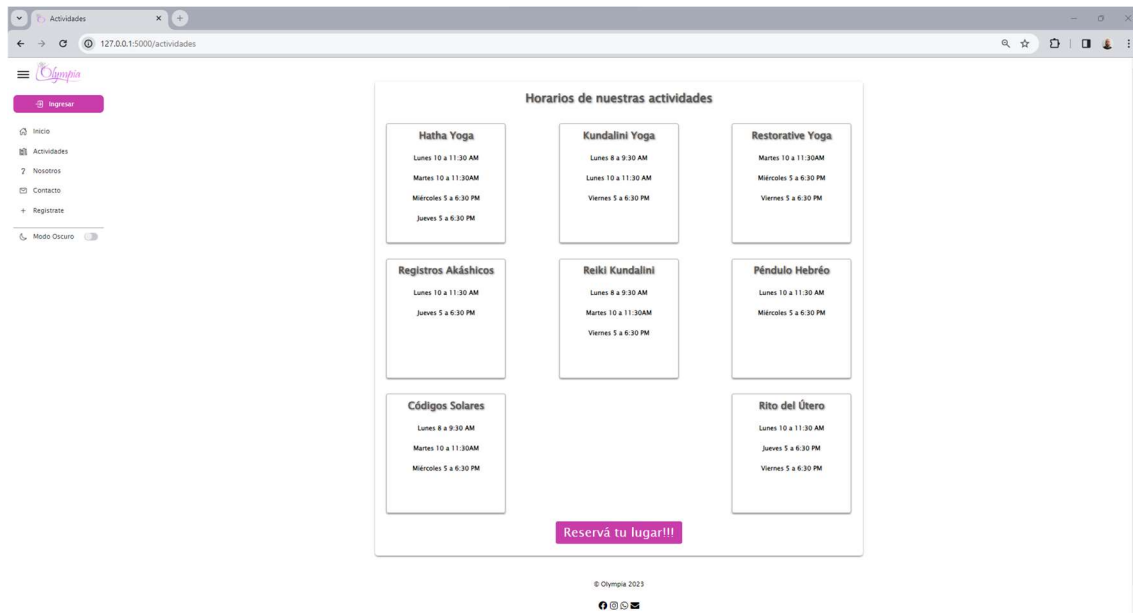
Actividades

127.0.0.1:5000/actividades

Olympia

Ingresar

Inicio
Actividades
Nosotros
Contacto
Registrate
Modo Oscuro

Horarios de nuestras actividades

Hatha Yoga
Lunes 10 a 11:30 AM
Martes 10 a 11:30AM
Miércoles 5 a 6:30 PM
Jueves 5 a 6:30 PM

Kundalini Yoga
Lunes 8 a 9:30 AM
Lunes 10 a 11:30 AM
Viernes 5 a 6:30 PM

Restorative Yoga
Martes 10 a 11:30AM
Miércoles 5 a 6:30 PM
Viernes 5 a 6:30 PM

Registros Akáshicos
Lunes 10 a 11:30 AM
Jueves 5 a 6:30 PM

Reiki Kundalini
Lunes 8 a 9:30 AM
Martes 10 a 11:30AM
Viernes 5 a 6:30 PM

Péndulo Hebréo
Lunes 10 a 11:30 AM
Miércoles 5 a 6:30 PM

Códigos Solares
Lunes 8 a 9:30 AM
Martes 10 a 11:30AM
Miércoles 5 a 6:30 PM

Rito del Útero
Lunes 10 a 11:30 AM
Jueves 5 a 6:30 PM
Viernes 5 a 6:30 PM

Reservá tu lugar!!!

© Olympia 2023